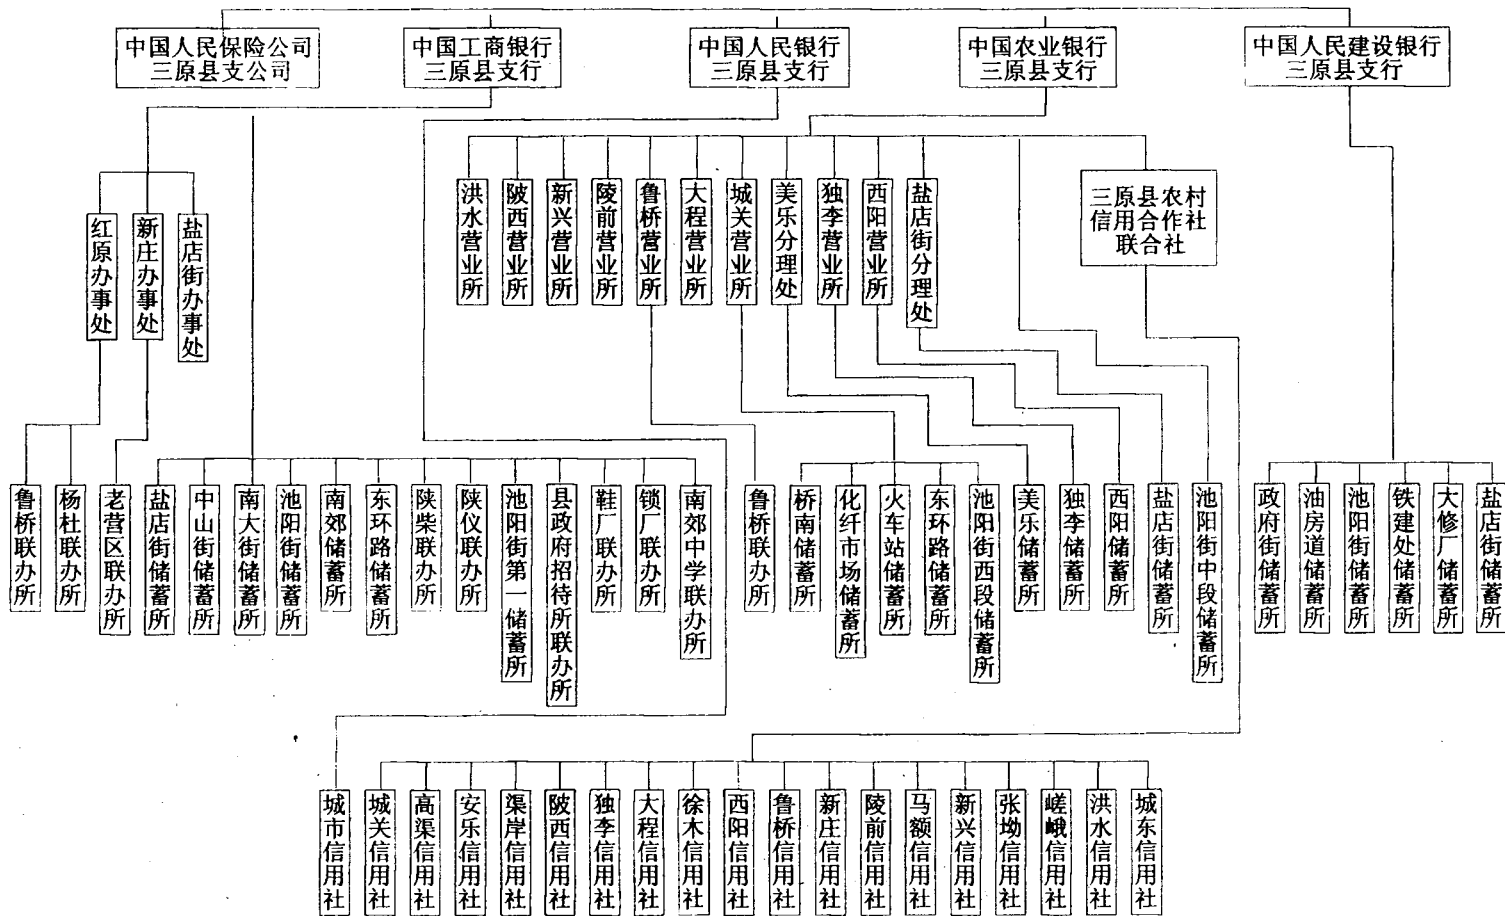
中国人民保险公司三原县支公司

中国工商银行三原县支行

中国人民银行三原县支行

中国农业银行三原县支行

中国人民建设银行三原县支行

红原办事处

新庄办事处

盐店街办事处

洪水营业所

陂西营业所

新兴营业所

陵前营业所

鲁桥营业所

大程营业所

城关营业所

美乐分理处

独李营业所

西阳营业所

盐店街分理处

三原县农村信用合作社联合社

鲁桥联办所

杨杜联办所

老营区联办所

盐店街储蓄所

中山街储蓄所

南大街储蓄所

池阳街储蓄所

南郊储蓄所

东环路储蓄所

陕柴联办所

陕仪联办所

池阳街第一储蓄所

县政府招待所联办所

鞋厂联办所

锁厂联办所

南郊中学联办所

鲁桥联办所

桥南储蓄所

化纤市场储蓄所

火车站储蓄所

东环路储蓄所

池阳街西段储蓄所

美乐储蓄所

独李储蓄所

西阳储蓄所

盐店街储蓄所

池阳街中段储蓄所

政府街储蓄所

油房道储蓄所

池阳街储蓄所

铁建处储蓄所

大修厂储蓄所

盐店街储蓄所

城市信用社

城关信用社

高渠信用社

安乐信用社

渠岸信用社

陂西信用社

独李信用社

大程信用社

徐木信用社

西阳信用社

鲁桥信用社

新庄信用社

陵前信用社

马额信用社

新兴信用社

张坳信用社

嵯峨信用社

洪水信用社

城东信用社